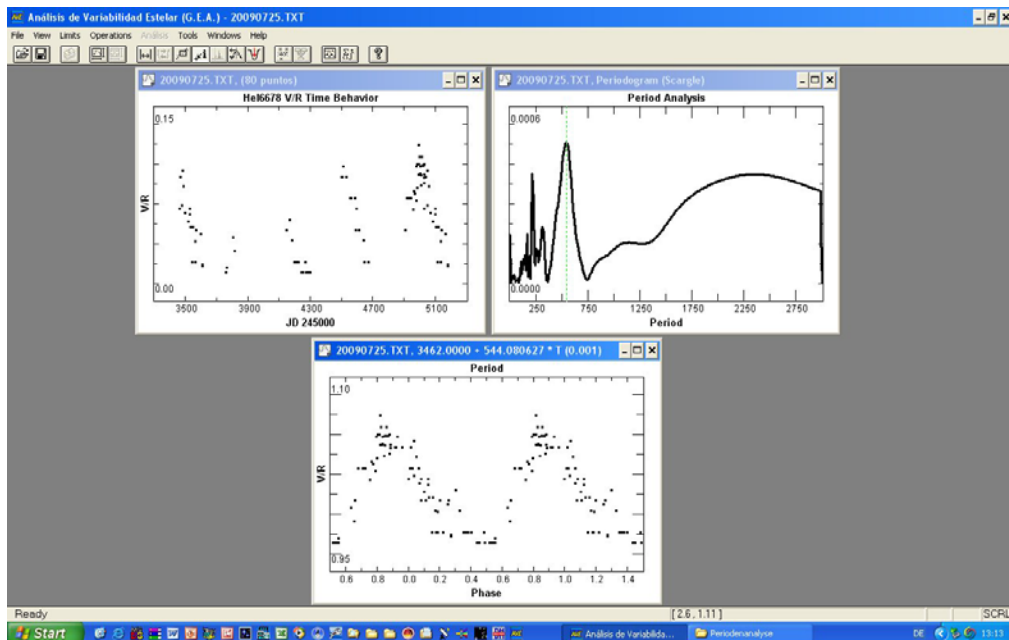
Análisis de Variabilidad Estelar (G.E.A.) - 20090725.TXT

File View Limits Operations Análisis Tools Windows Help

20090725.TXT, (80 puntos)

HeI6678 V/R Time Behavior

0.15

V/R

0.00

3500 3900 4300 4700 5100

JD 245000

20090725.TXT, Periodogram (Scargle)

Period Analysis

0.0006

0.0000

250 750 1250 1750 2250 2750

Period

20090725.TXT, 3462.0000 + 544.080627 * T (0.001)

Period

1.10

V/R

0.95

0.6 0.8 0.0 0.2 0.4 0.6 0.8 1.0 1.2 1.4

Phase

Ready

[2.6, 1.11]

SCRL

Start

Análisis de Variabilida...

Periodenanalyse

DE

13:13